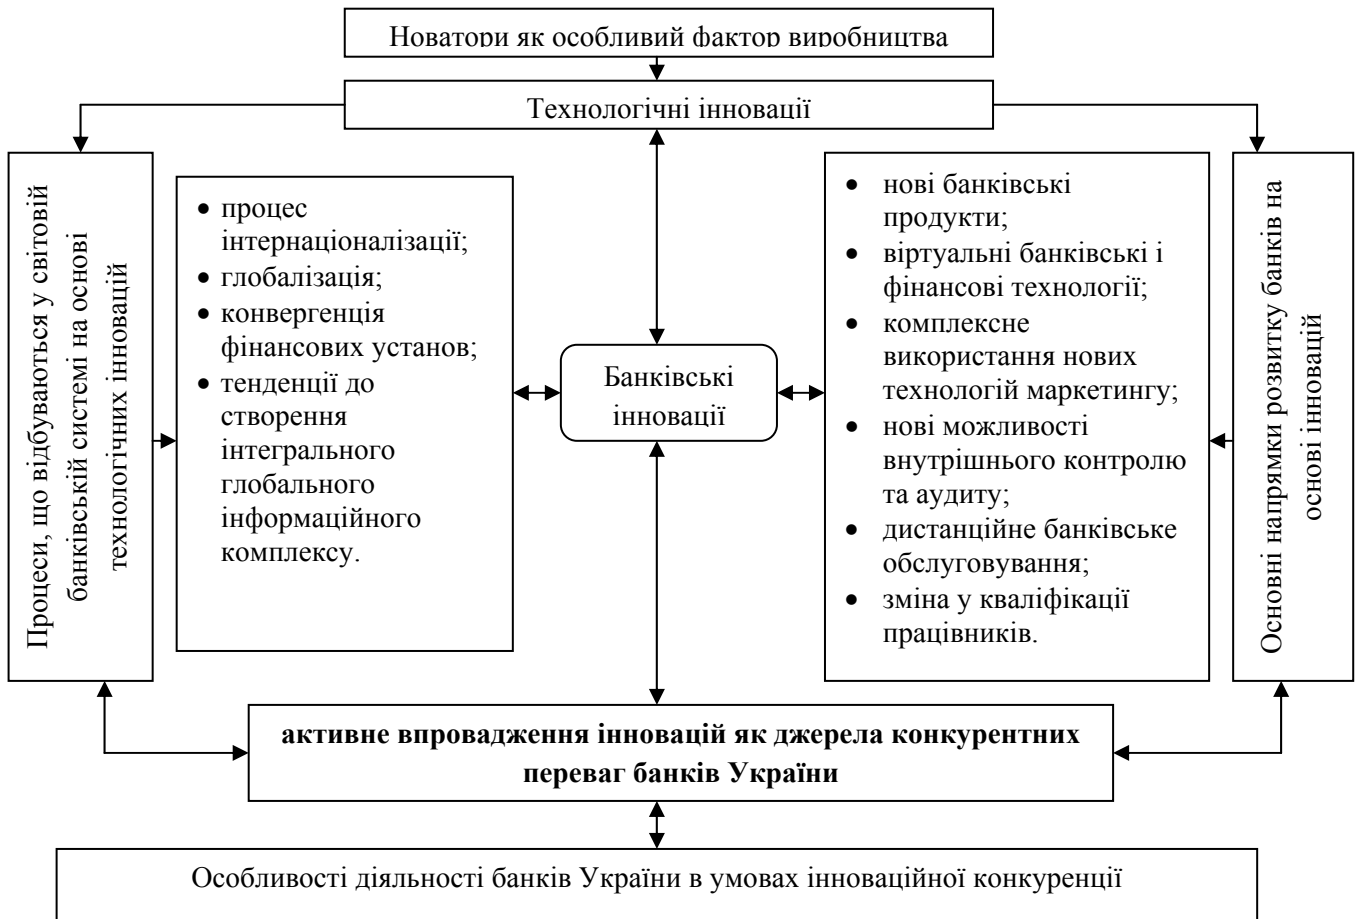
Новатори як особливий фактор виробництва

Технологічні інновації

Процеси, що відбуваються у світовій банківській системі на основі технологічних інновацій

• процес інтернаціоналізації;
• глобалізація;
• конвергенція фінансових установ;
• тенденції до створення інтегрального глобального інформаційного комплексу.

Банківські інновації

• нові банківські продукти;
• віртуальні банківські і фінансові технології;
• комплексне використання нових технологій маркетингу;
• нові можливості внутрішнього контролю та аудиту;
• дистанційне банківське обслуговування;
• зміна у кваліфікації працівників.

Основні напрямки розвитку банків на основі інновацій

**активне впровадження інновацій як джерела конкурентних переваг банків України**

Особливості діяльності банків України в умовах інноваційної конкуренції